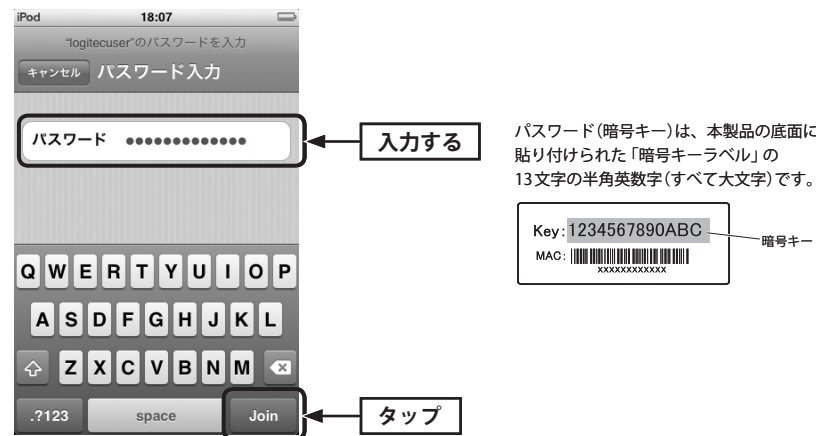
iPod 18:07

"logitecuser"のパスワードを入力

キャンセル パスワード入力

パスワード ●●●●●●●●●●●●●

入力する

Q W E R T Y U I O P

A S D F G H J K L

Z X C V B N M

.?123 space Join

タップ

パスワード(暗号キー)は、本製品の底面に貼り付けられた「暗号キーラベル」の13文字の半角英数字(すべて大文字)です。

Key: 1234567890ABC

MAC: XXXXXXXXXXXX

暗号キー